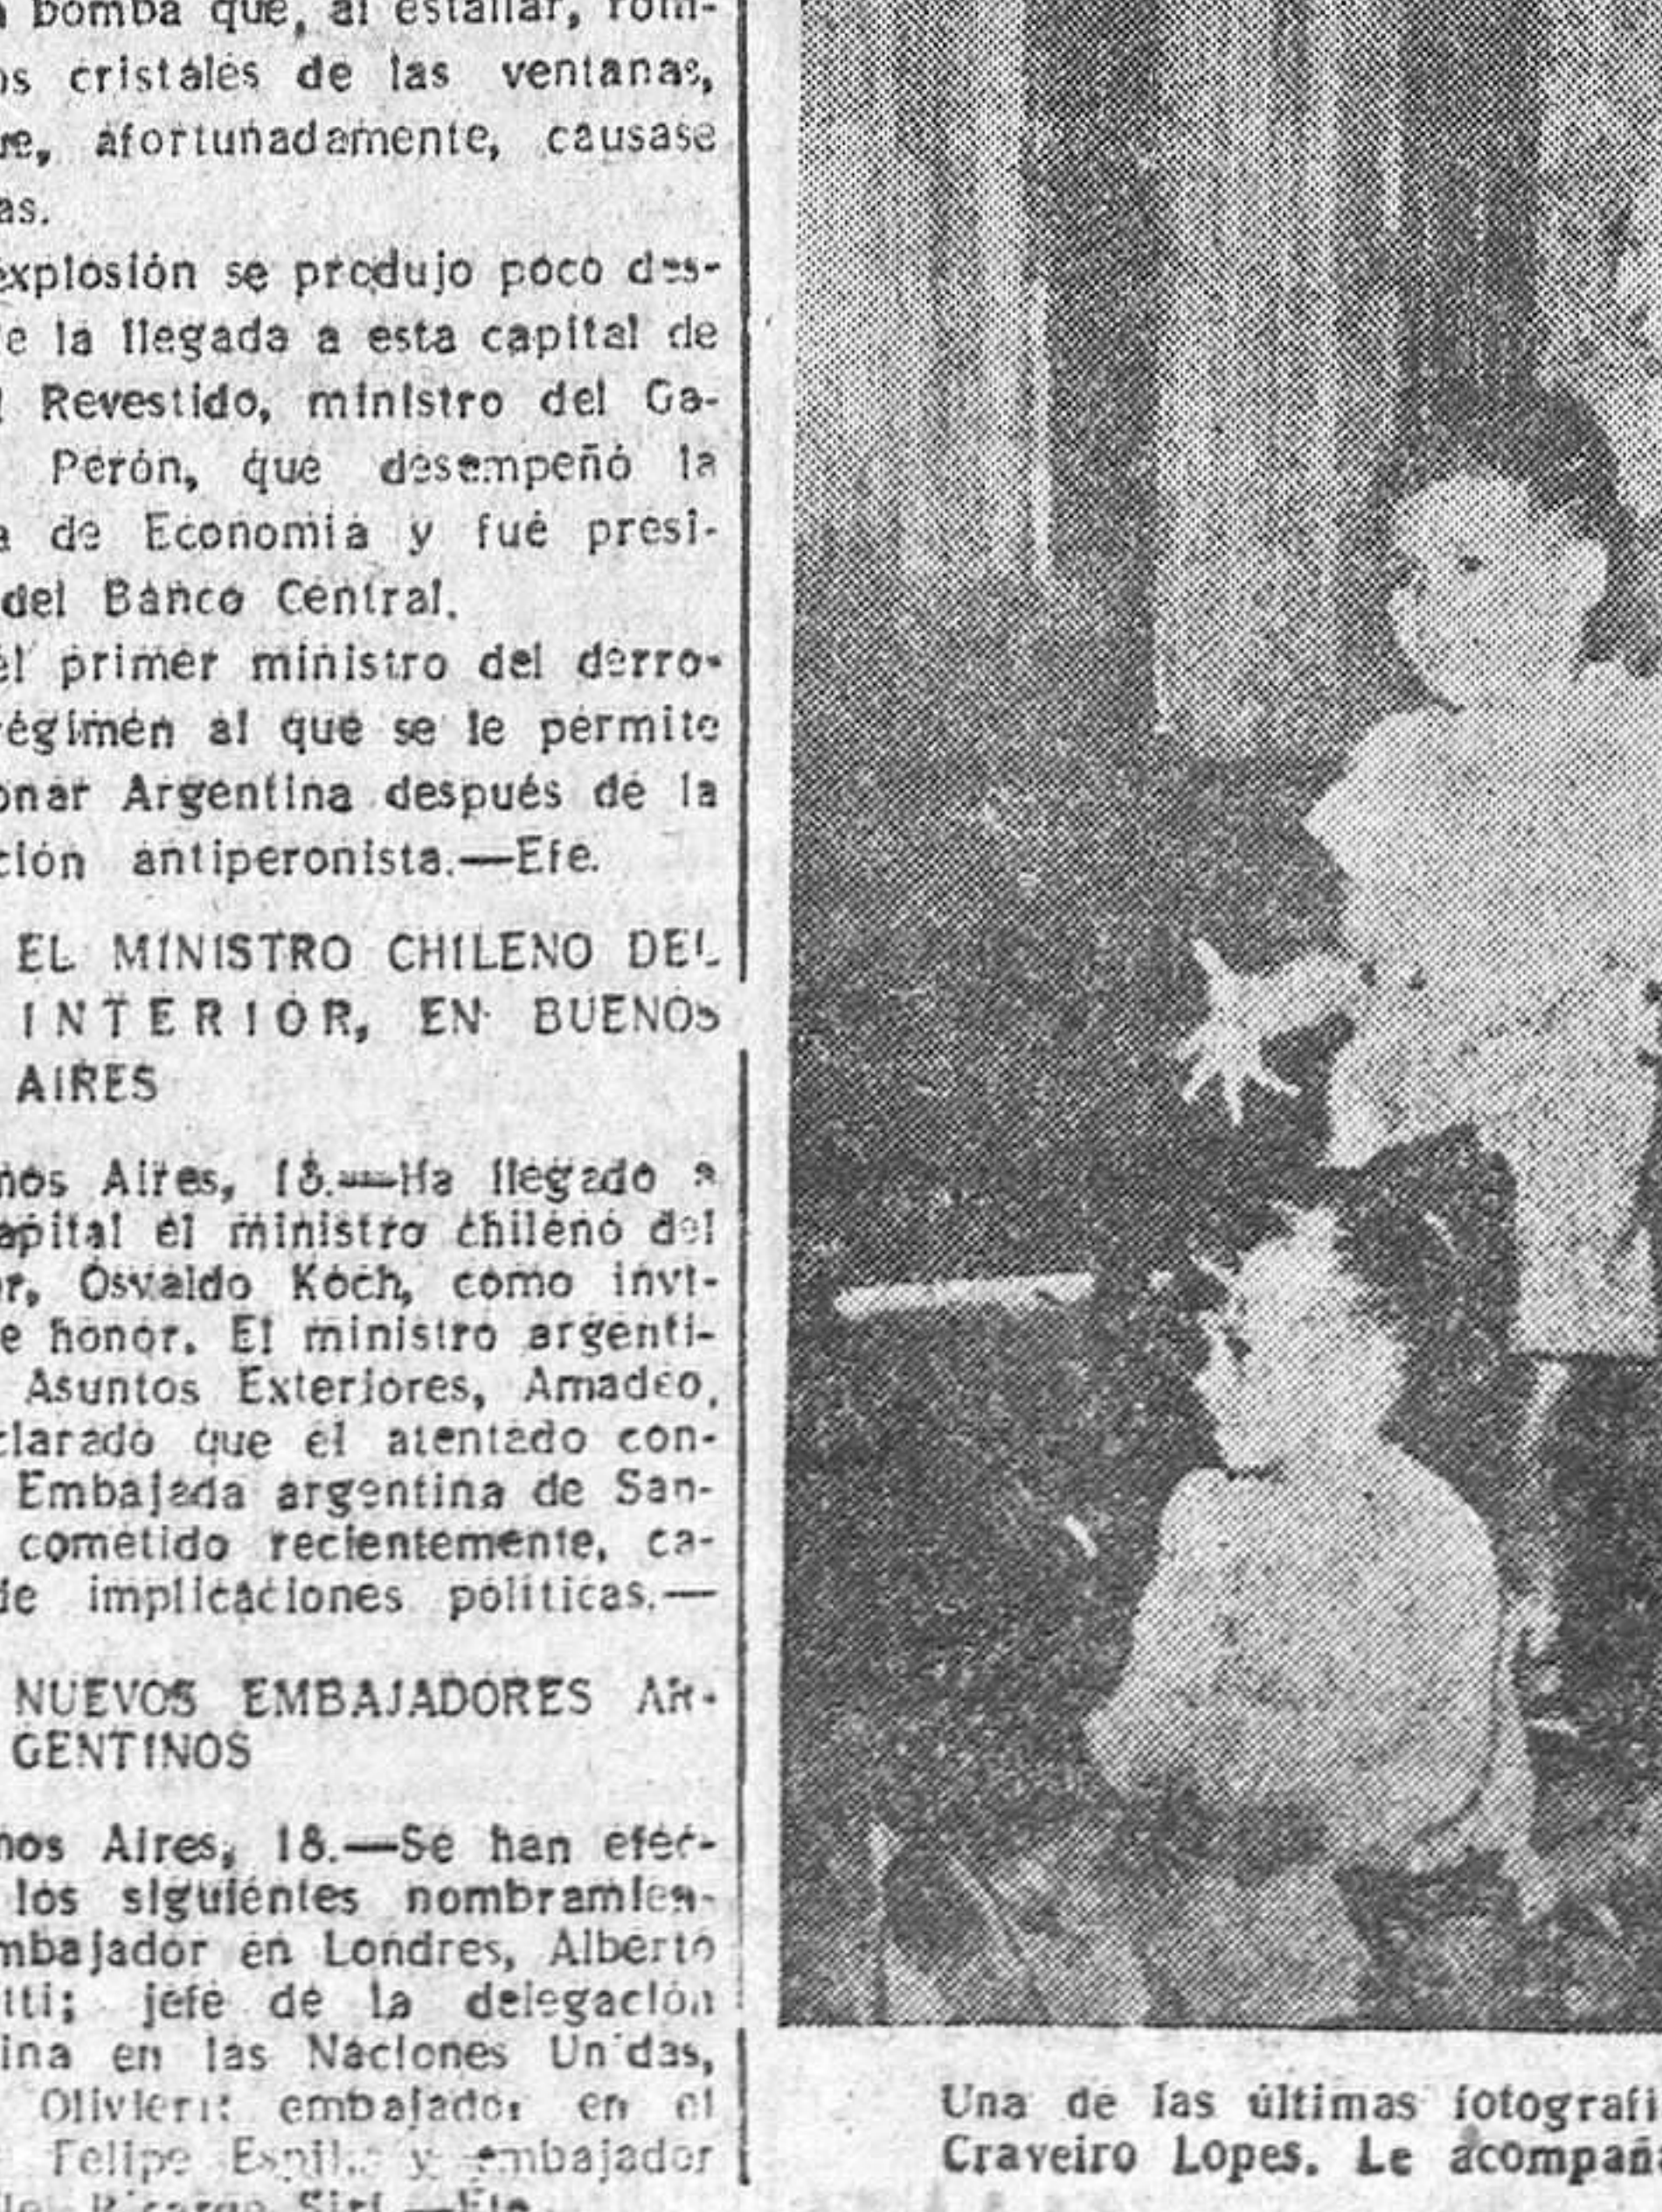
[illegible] bomba que, al estallar, rom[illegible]os cristales de las ventanas, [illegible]e, afortunadamente, causase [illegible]as.

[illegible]xplosión se produjo poco des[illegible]e la llegada a esta capital de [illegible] Revestido, ministro del Ga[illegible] Perón, que desempeñó la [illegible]a de Economía y fué presi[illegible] del Banco Central.

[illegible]el primer ministro del derro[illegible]égimen al que se le permite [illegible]onar Argentina después de la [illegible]ción antiperonista.—Efe.

EL MINISTRO CHILENO DEL INTERIOR, EN BUENOS AIRES

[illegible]nos Aires, 18.—Ha llegado a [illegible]apital el ministro chileno del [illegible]r, Osvaldo Koch, como invi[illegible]e honor. El ministro argenti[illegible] Asuntos Exteriores, Amadeo, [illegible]clarado que el atentado con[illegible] Embajada argentina de San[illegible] cometido recientemente, ca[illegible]de implicaciones políticas.—

NUEVOS EMBAJADORES ARGENTINOS

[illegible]nos Aires, 18.—Se han efec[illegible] los siguientes nombramien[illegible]mbajador en Londres, Alberto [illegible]tti; jefe de la delegación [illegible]ina en las Naciones Unidas, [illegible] Olivieri; embajador en el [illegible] Felipe Espil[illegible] y embajador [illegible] Ricardo Siri.—Efe.

Una de las últimas fotografi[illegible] Craveiro Lopes. Le acompaña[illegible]